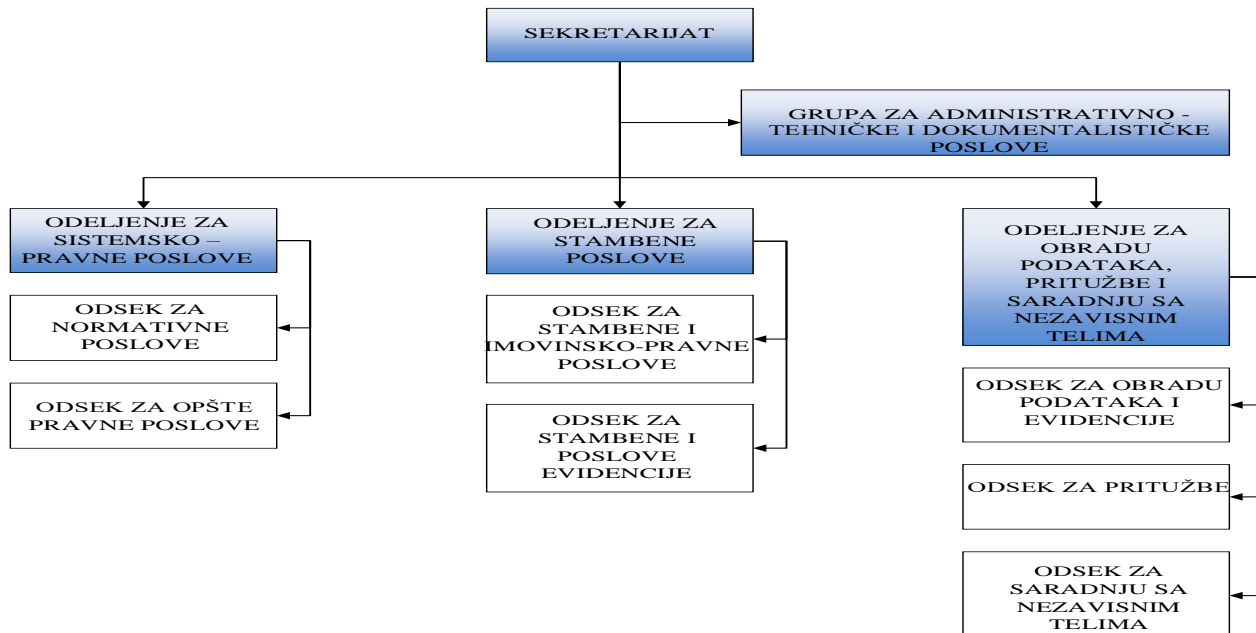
SEKRETARIJAT

GRUPA ZA ADMINISTRATIVNO - TEHNIČKE I DOKUMENTALISTIČKE POSLOVE

ODELJENJE ZA SISTEMSKO – PRAVNE POSLOVE

ODSEK ZA NORMATIVNE POSLOVE

ODSEK ZA OPŠTE PRAVNE POSLOVE

ODELJENJE ZA STAMBENE POSLOVE

ODSEK ZA STAMBENE I IMOVINSKO-PRAVNE POSLOVE

ODSEK ZA STAMBENE I POSLOVE EVIDENCIJE

ODELJENJE ZA OBRADU PODATAKA, PRITUŽBE I SARADNJU SA NEZAVISNIM TELIMA

ODSEK ZA OBRADU PODATAKA I EVIDENCIJE

ODSEK ZA PRITUŽBE

ODSEK ZA SARADNJU SA NEZAVISNIM TELIMA